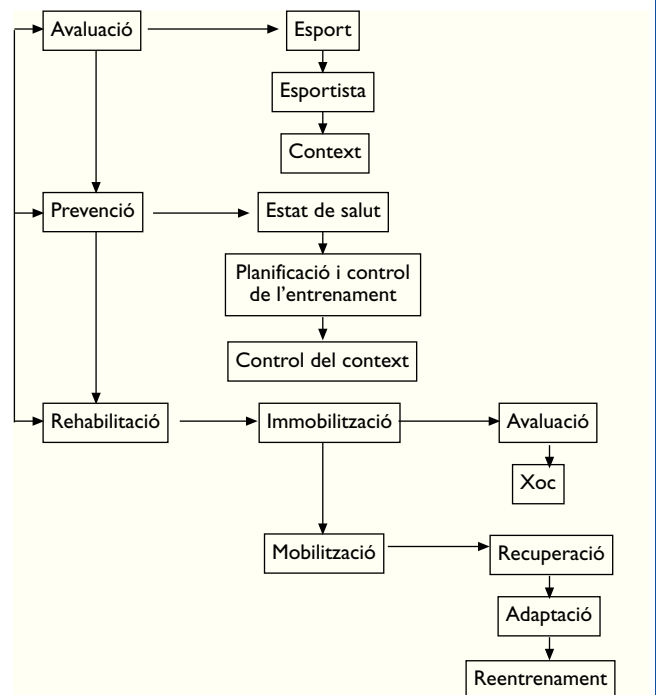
Avaluació

Esport

Esportista

Context

Prevenció

Estat de salut

Planificació i control de l'entrenament

Control del context

Rehabilitació

Immobilització

Avaluació

Xoc

Mobilització

Recuperació

Adaptació

Reentrenament